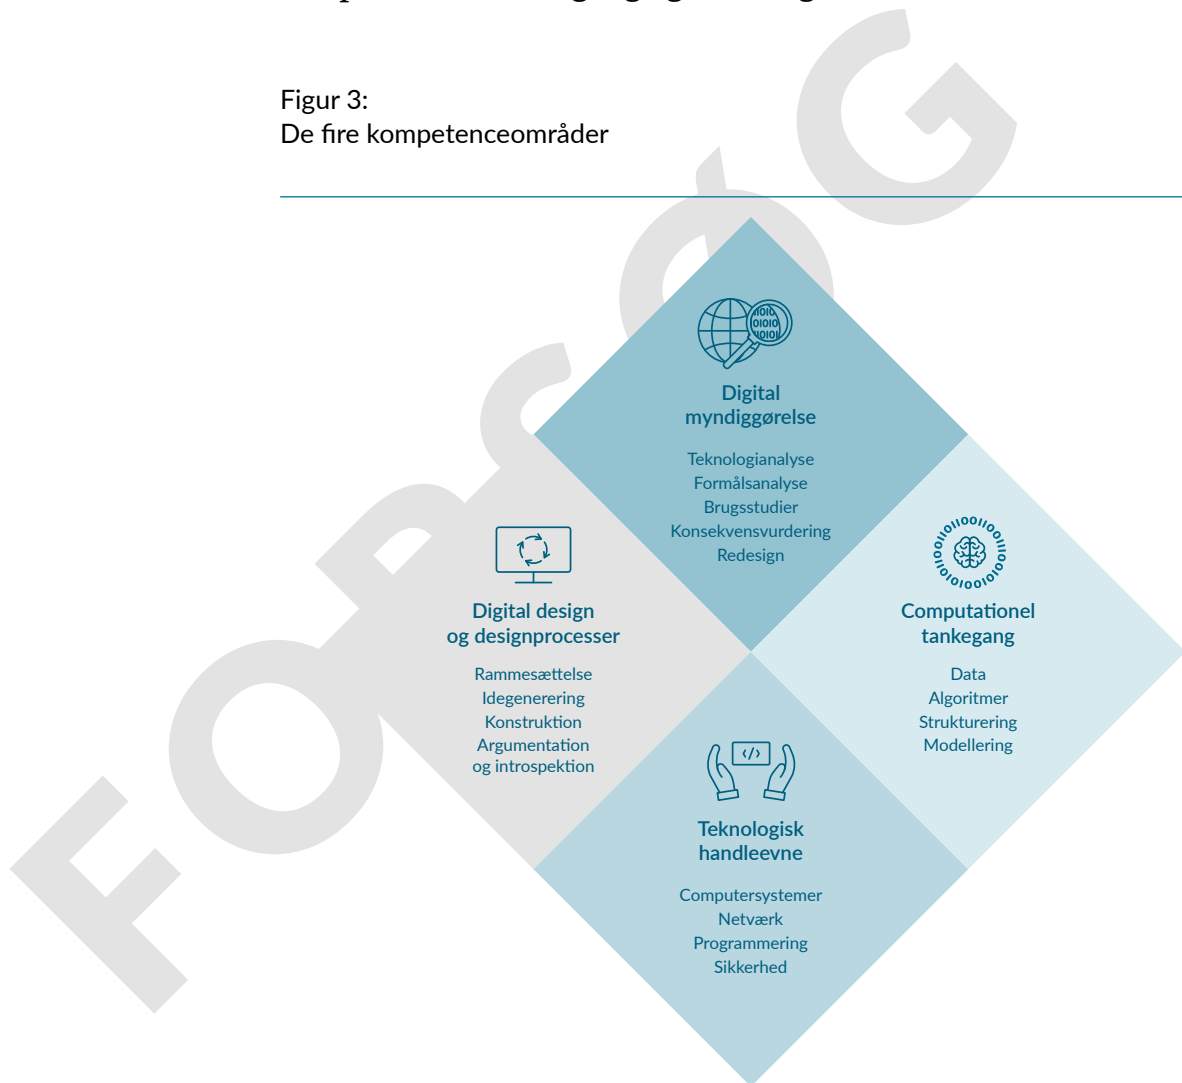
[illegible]

Figur 3:
De fire kompetenceområder

Digital myndiggørelse

Teknologianalyse
Formålsanalyse
Brugsstudier
Konsekvensvurdering
Redesign

Digital design og designprocesser

Rammesættelse
Idegenerering
Konstruktion
Argumentation og introspektion

Computationel tankegang

Data
Algoritmer
Strukturering
Modellering

Teknologisk handleevne

Computersystemer
Netværk
Programmering
Sikkerhed

FORSØG